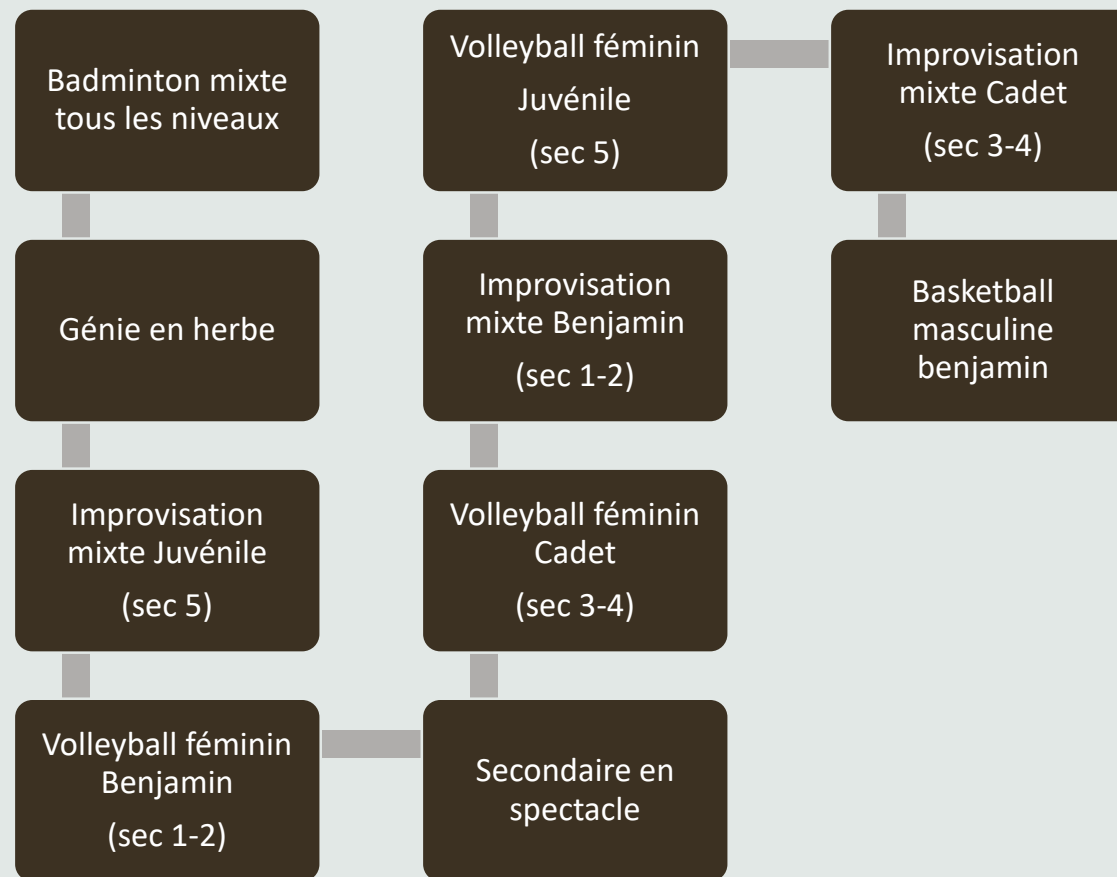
Badminton mixte tous les niveaux

Génie en herbe

Improvisation mixte Juvénile

(sec 5)

Volleyball féminin Benjamin

(sec 1-2)

Secondaire en spectacle

Volleyball féminin Cadet

(sec 3-4)

Improvisation mixte Benjamin

(sec 1-2)

Volleyball féminin Juvénile

(sec 5)

Improvisation mixte Cadet

(sec 3-4)

Basketball masculine benjamin